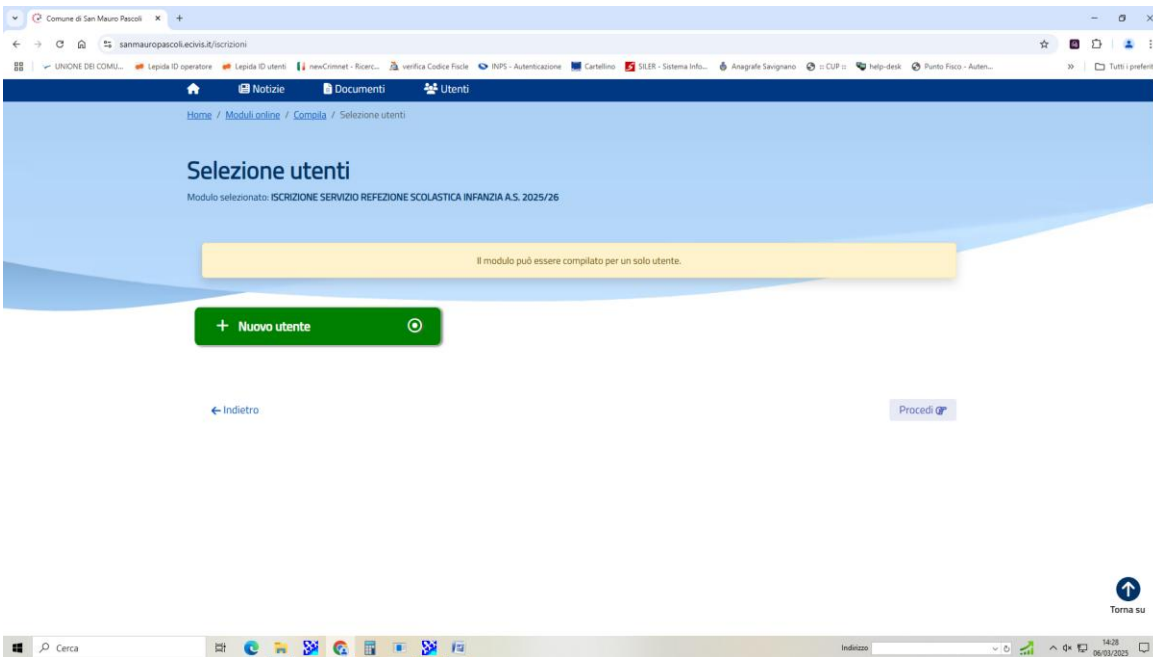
Comune di San Mauro Pascoli ×

sanmauropascoli.ecivis.it/iscrizioni

UNIONE DEI COMU... Lepida ID operatore Lepida ID utenti newCrimnet - Ricerc... verifica Codice Fiscle INPS - Autenticazione Cartellino SILER - Sistema Info... Anagrafe Savignano :: CUP :: help-desk Punto Fisco - Auten... Tutti i preferiti

Notizie Documenti Utenti

Home / Moduli online / Compila / Selezione utenti

Selezione utenti

Modulo selezionato: ISCRIZIONE SERVIZIO REFEZIONE SCOLASTICA INFANZIA A.S. 2025/26

Il modulo può essere compilato per un solo utente.

+ Nuovo utente

← Indietro

Procedi

Torna su

Cerca

Indirizzo

14:28
06/03/2025